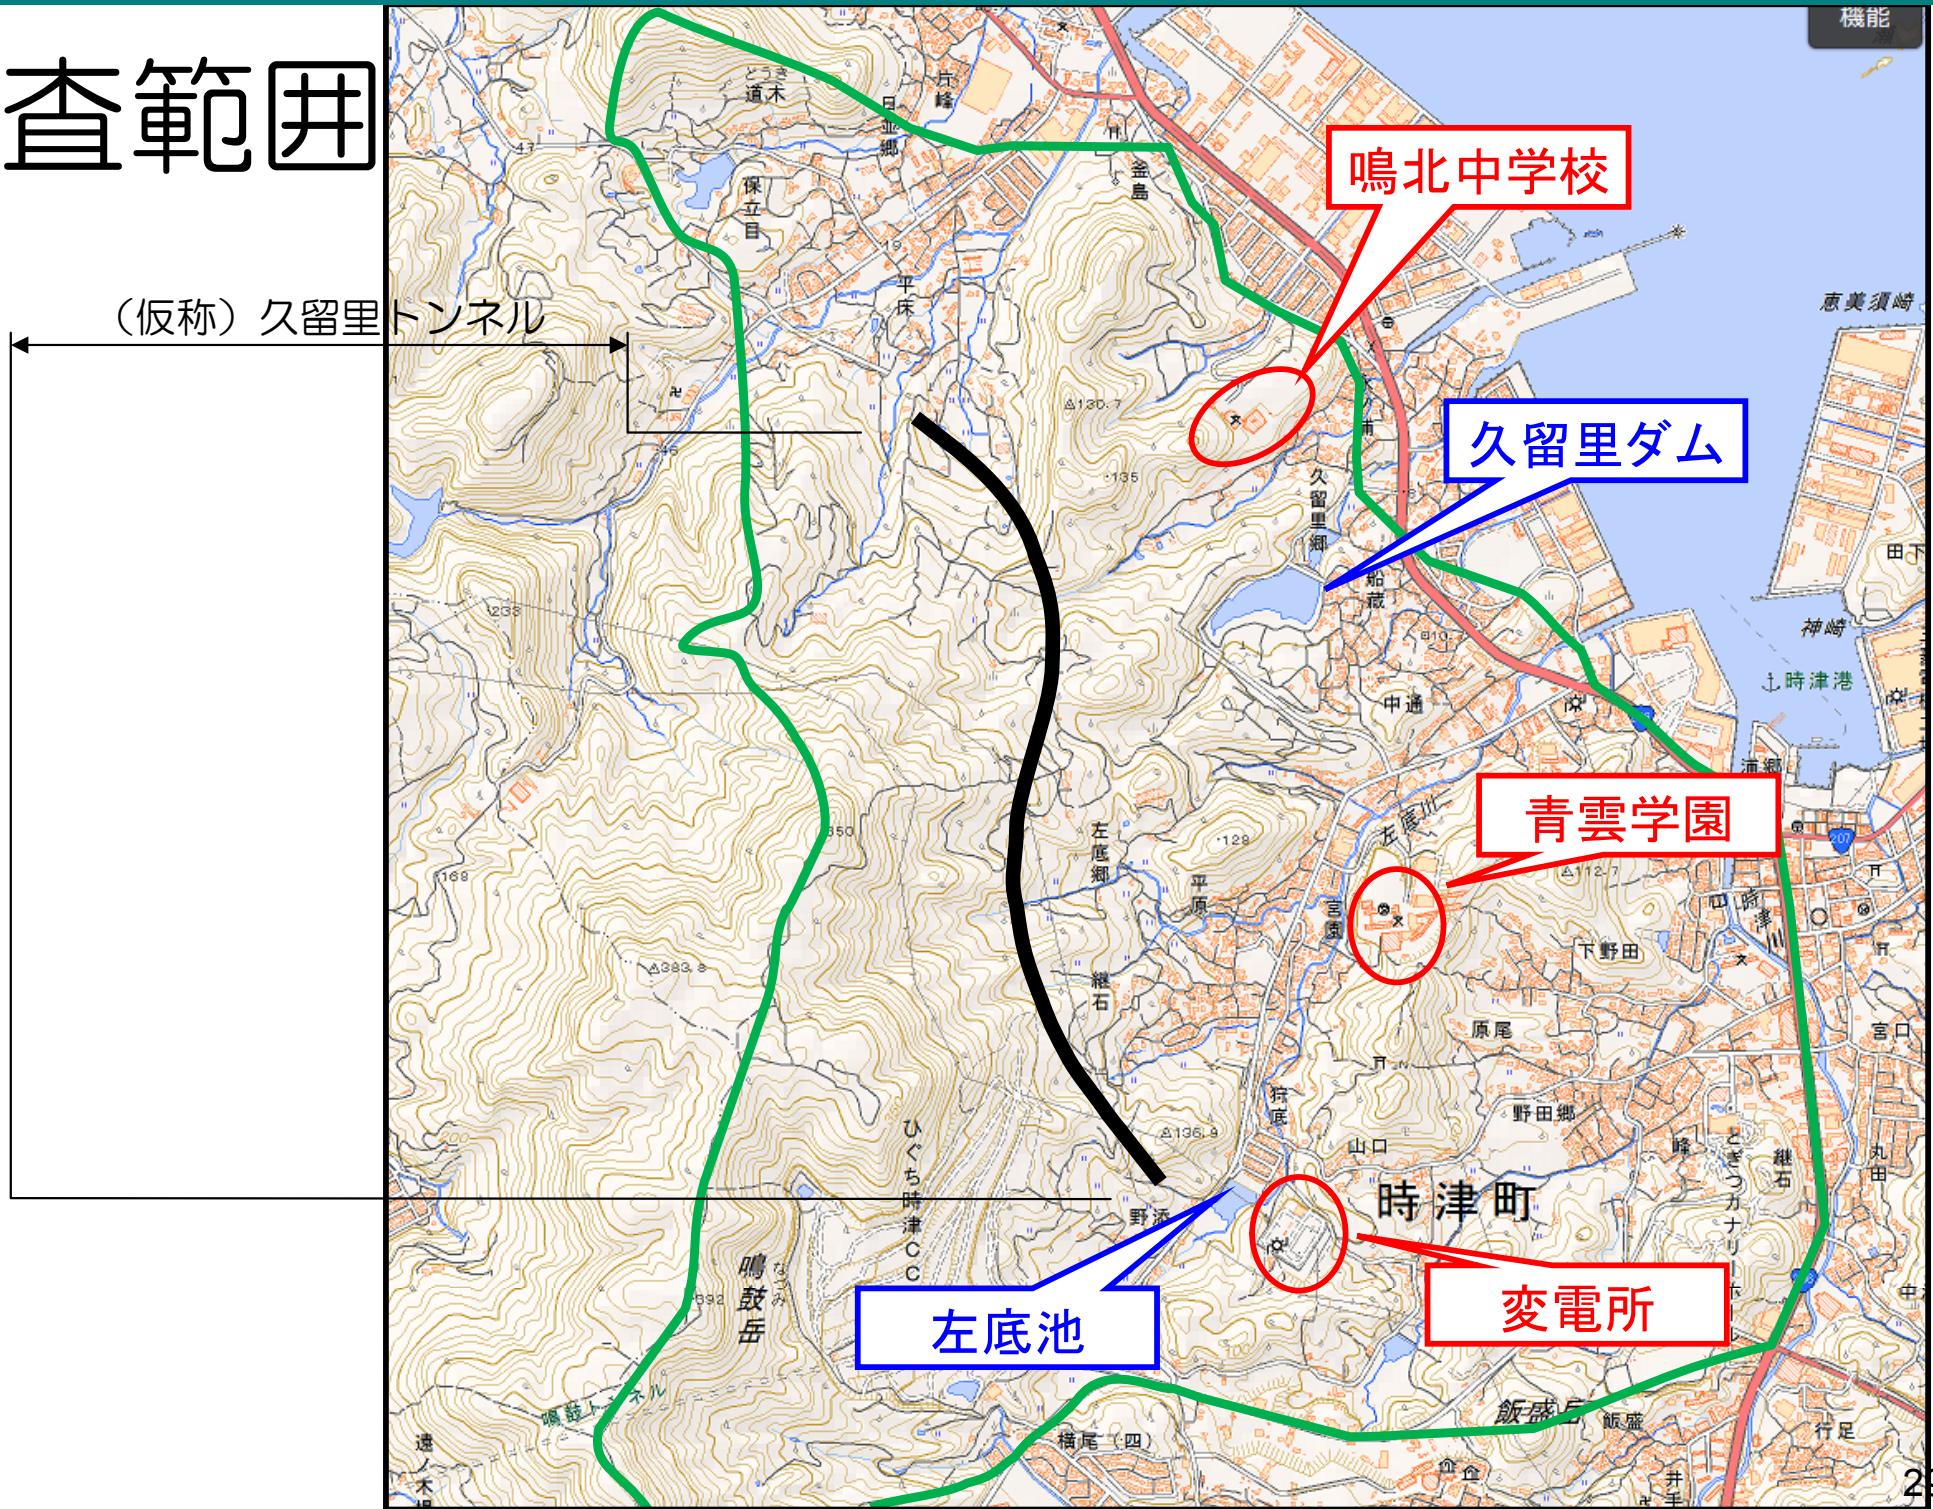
査範囲

（仮称）久留里トンネル

鳴北中学校

久留里ダム

青雲学園

左底池

変電所

時津町

機能

恵美須崎

神崎

時津港

道木

片峰

日並郷

保立目

釜島

平床

久留里郷

船蔵

中通

浦郷

左底川

左底郷

平原

宮園

下野田

継石

原尾

野田郷

狩底

山口

野添

ひぐち時津CC

鳴鼓岳

鳴鼓トンネル

横尾（四）

飯盛岳

飯盛

行足

井手

宮口

丸田

継石

峰

ときつカナリー

遠ノ木場

田下

中

2